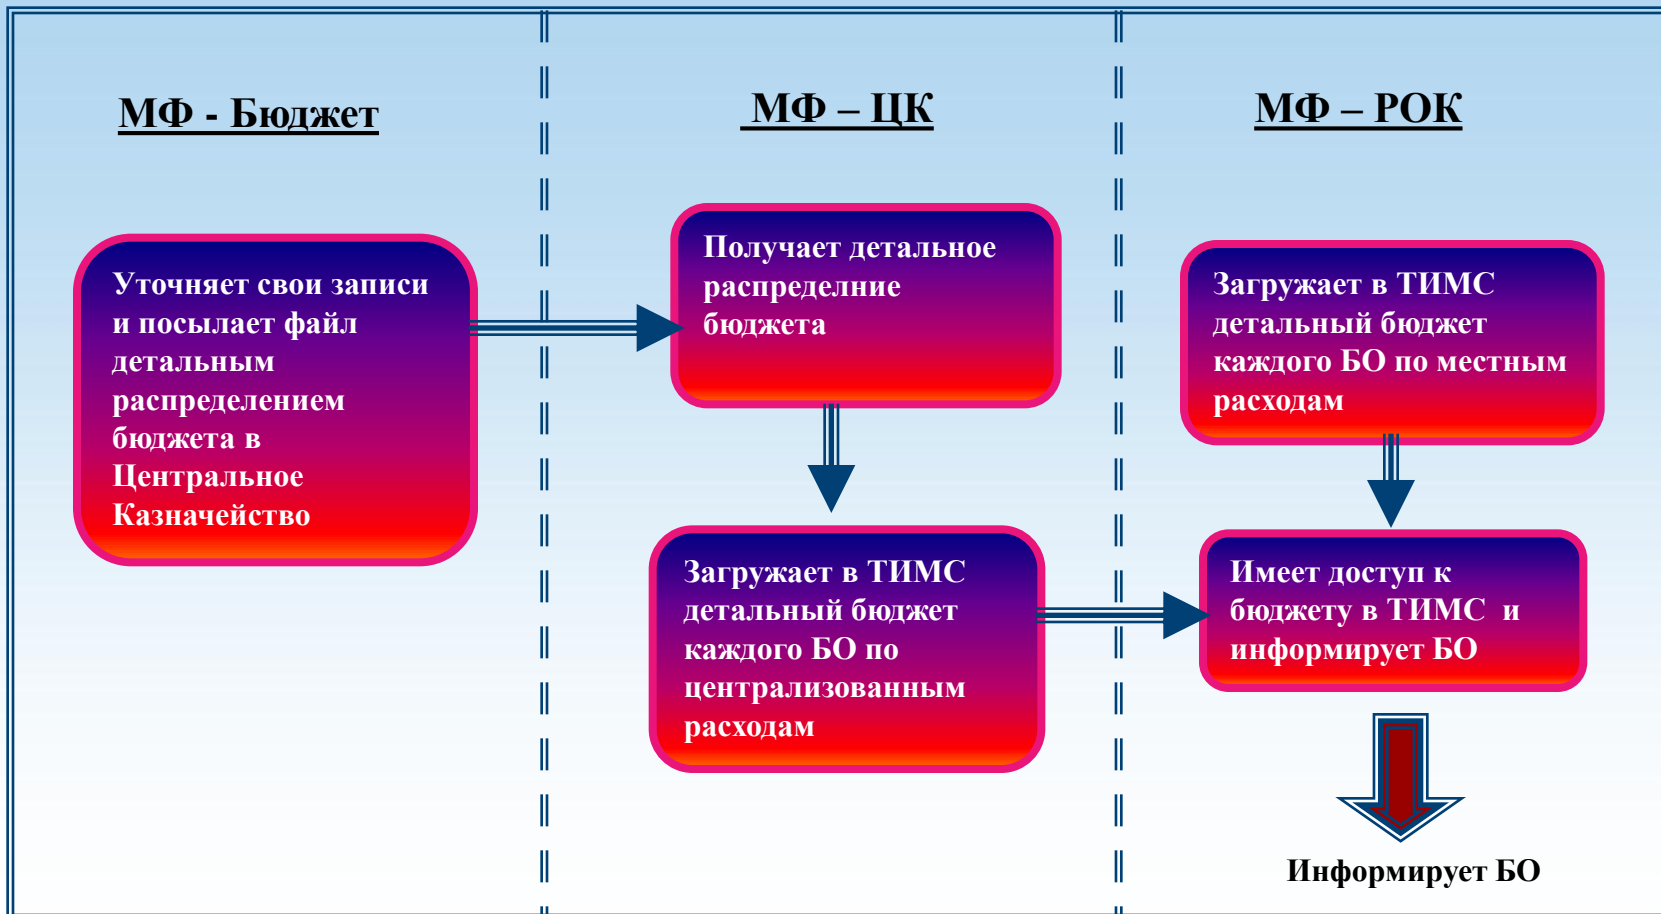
МФ - Бюджет

МФ – ЦК

МФ – РОК

Уточняет свои записи и посылает файл детальным распределением бюджета в Центральное Казначейство

Получает детальное распределние бюджета

Загружает в ТИМС детальный бюджет каждого БО по централизованным расходам

Загружает в ТИМС детальный бюджет каждого БО по местным расходам

Имеет доступ к бюджету в ТИМС и информирует БО

Информирует БО